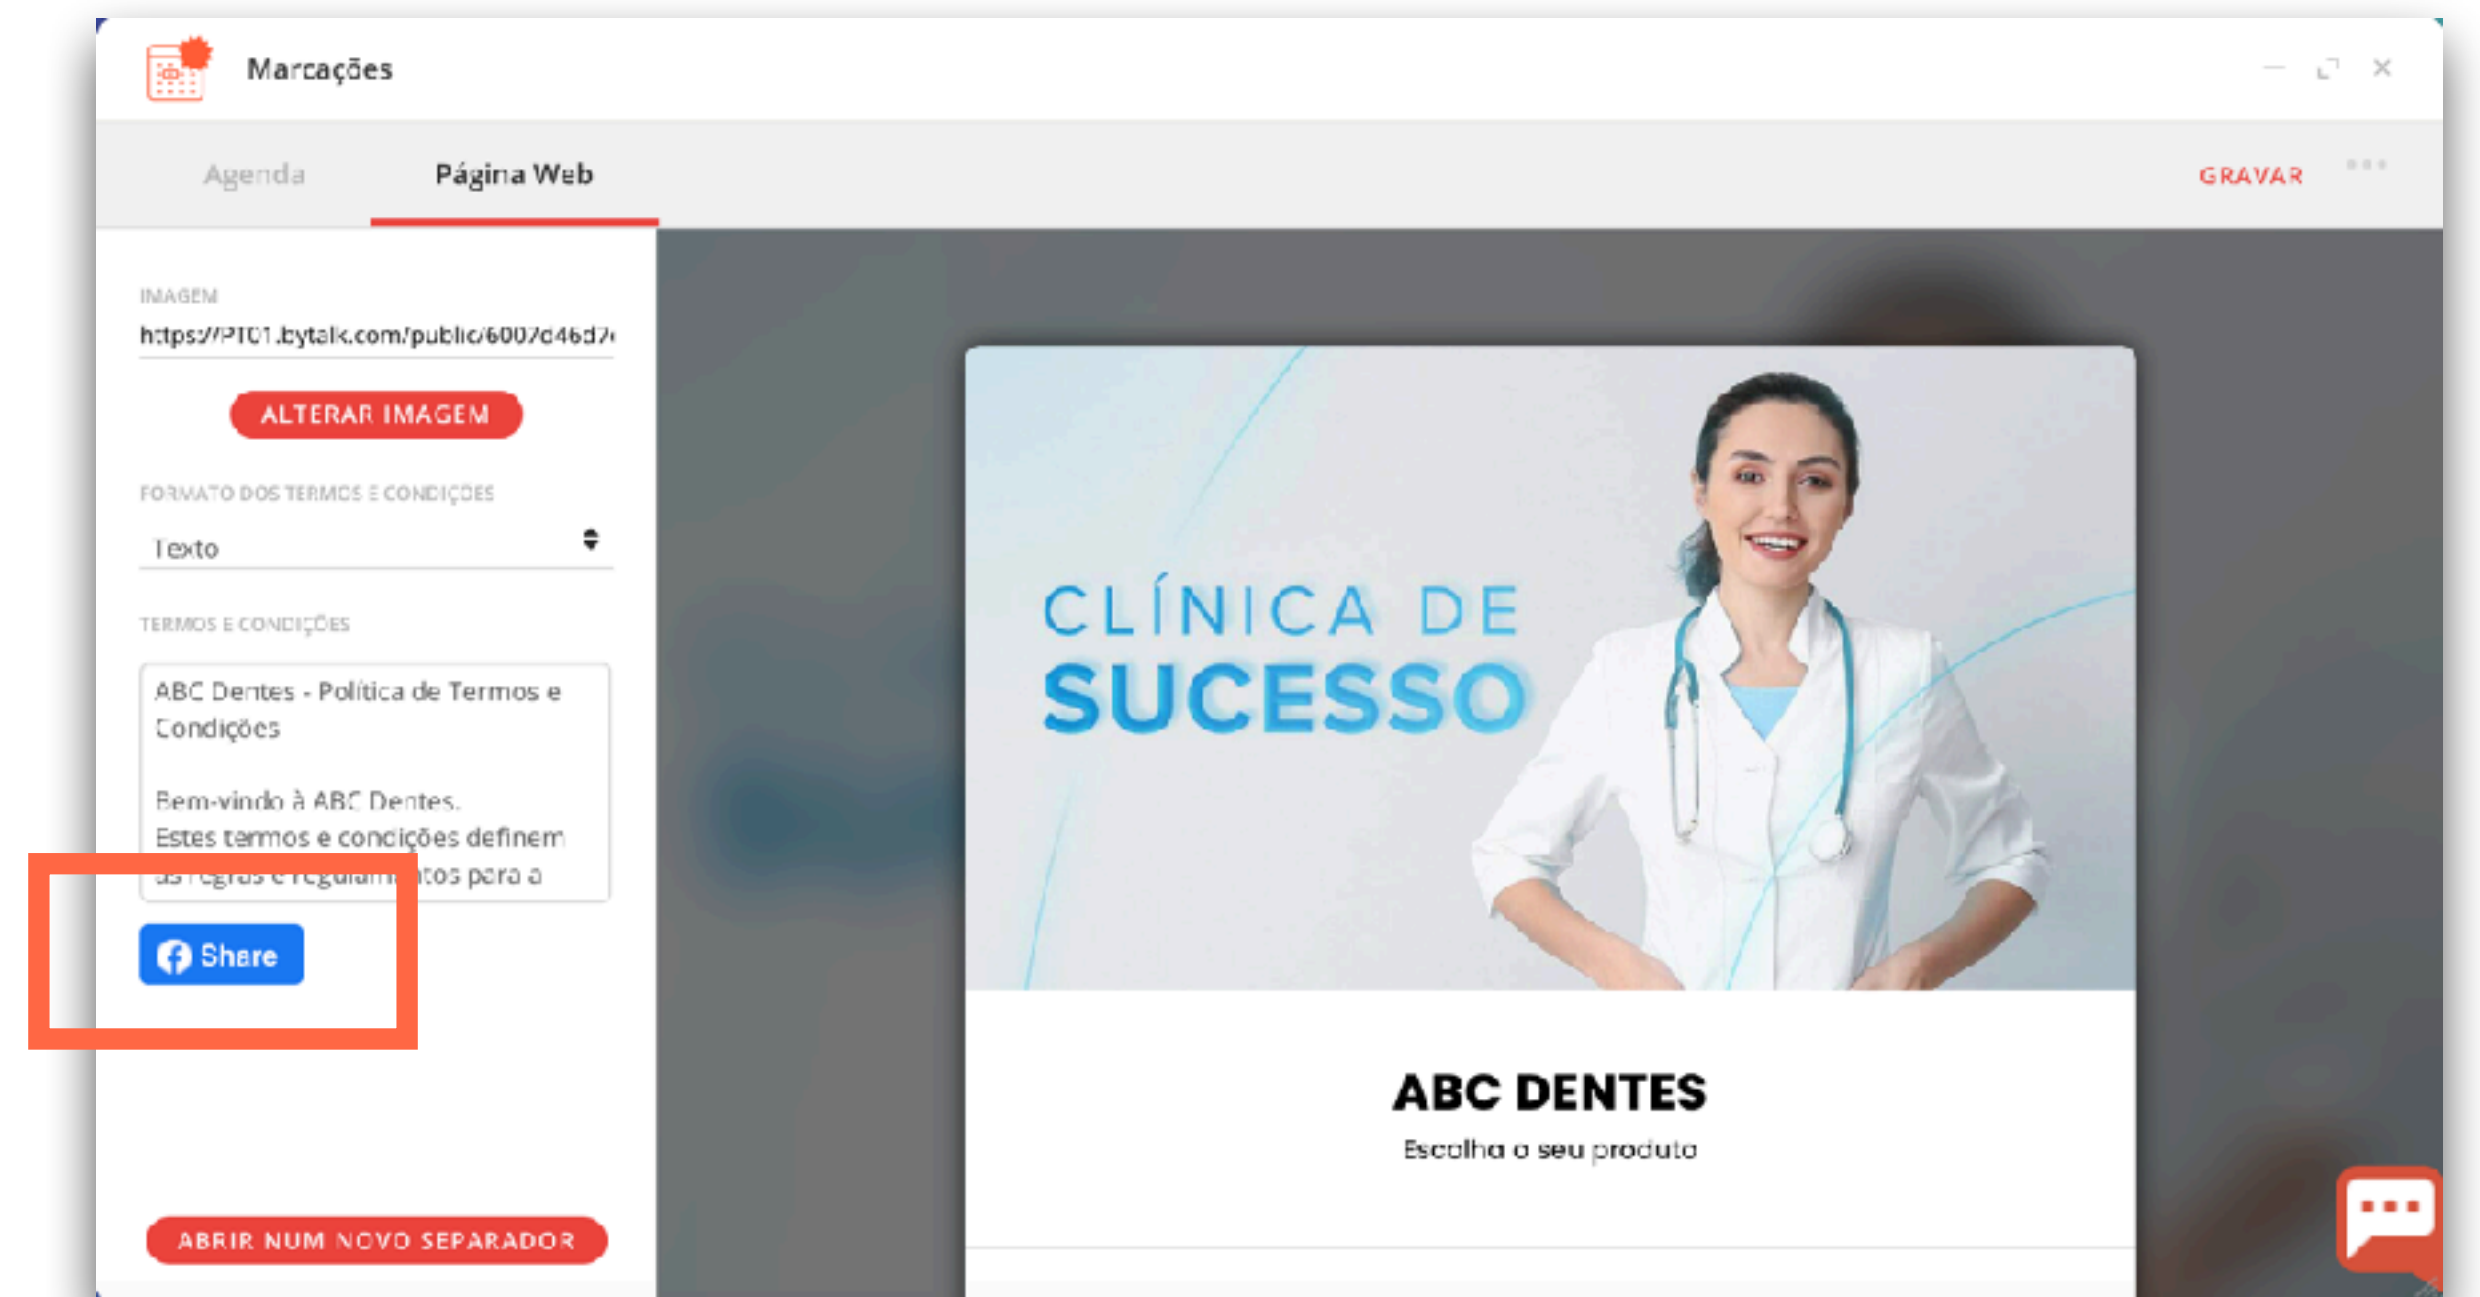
Marcações

Agenda
Página Web
GRAVAR

IMAGEM
https://PT01.bytalk.com/public/6007d46d7

ALTERAR IMAGEM

FORMATO DOS TERMOS E CONDIÇÕES
Texto

TERMOS E CONDIÇÕES
ABC Dentes - Política de Termos e Condições

Bem-vindo à ABC Dentes.
Estes termos e condições definem as regras e regulam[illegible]tos para a

Share

ABRIR NUM NOVO SEPARADOR

CLÍNICA DE SUCESSO

ABC DENTES
Escolha o seu produto